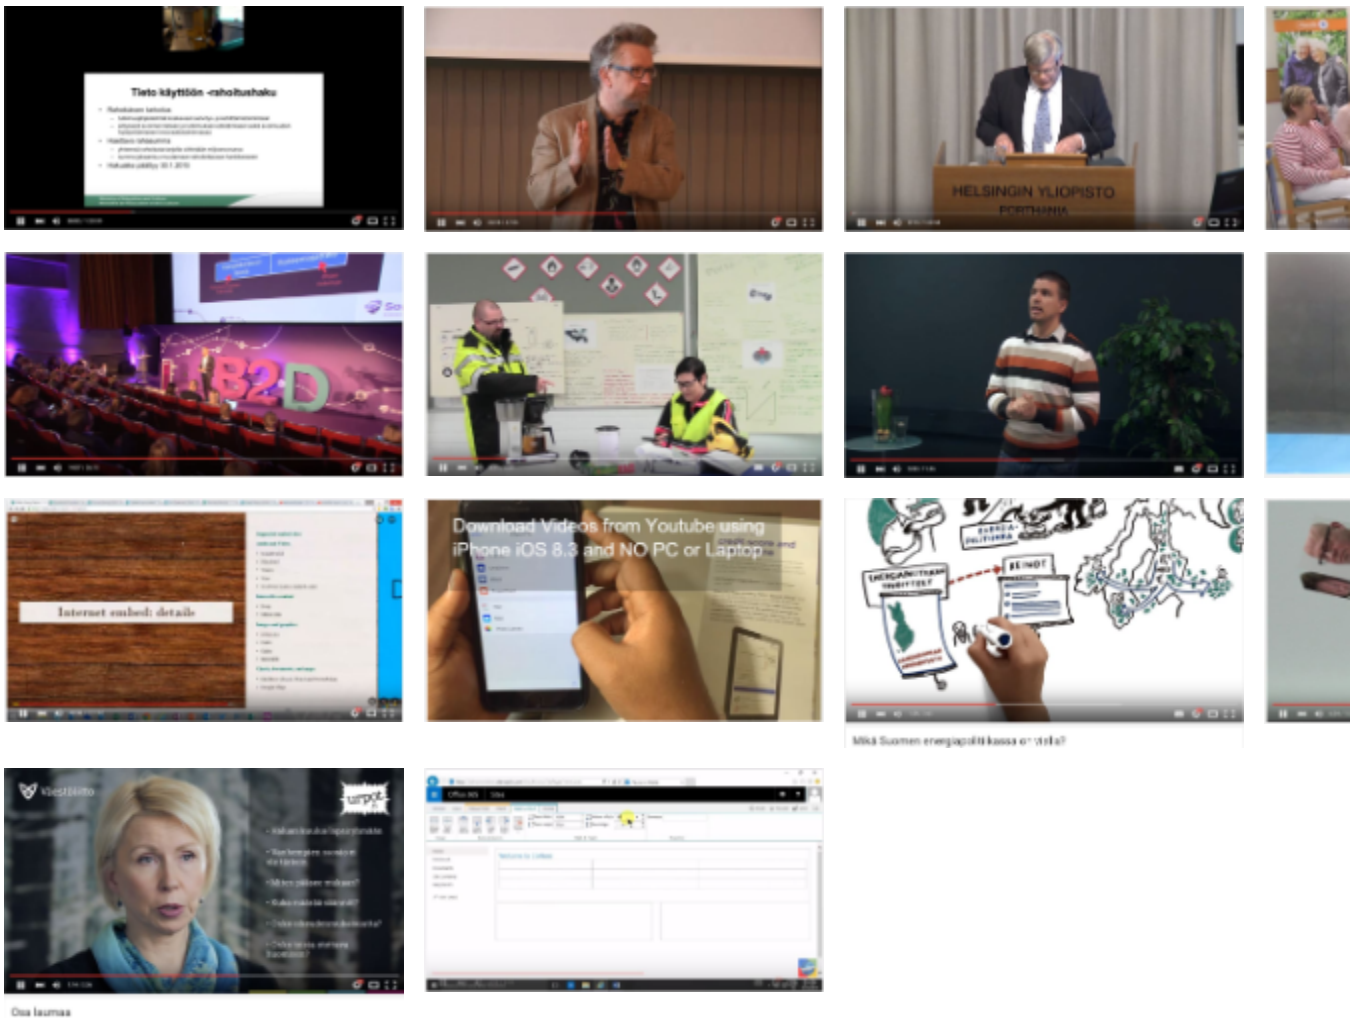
Tieto käyttöön -rahoitushaku

HELSINGIN YLIOPISTO
PORTHANIA

B2D

Internet embed: details

Download Videos from Youtube using iPhone iOS 8.3 and NO PC or Laptop

ENERGIAPOLITIIKKA
KEINOT

Mikä Suomen energiapolitiikassa on vialla?

Viestintä

urpot

Office 365

Osa laumaa